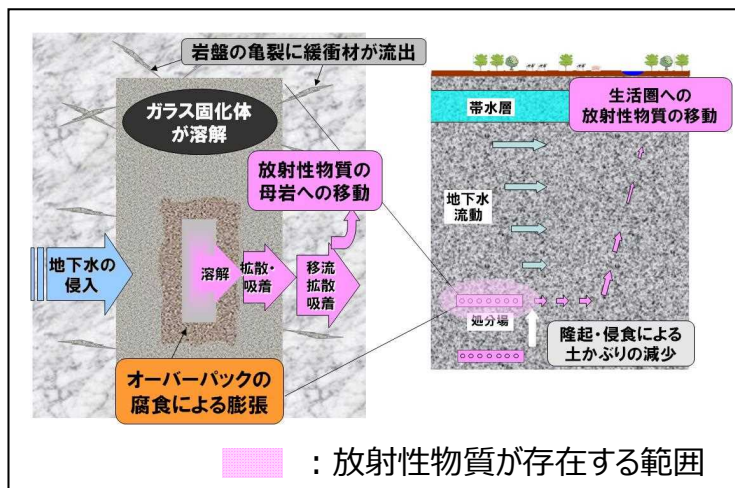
岩盤の亀裂に緩衝材が流出

ガラス固化体が溶解

放射性物質の母岩への移動

地下水の侵入

溶解

拡散・吸着

移流拡散吸着

オーバーパックの腐食による膨張

帯水層

生活圏への放射性物質の移動

地下水流動

処分場

隆起・侵食による土かぶりの減少

：放射性物質が存在する範囲